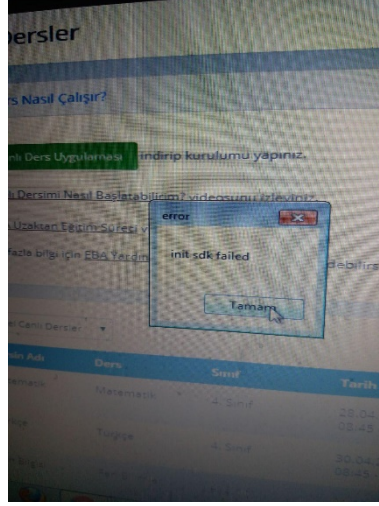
ersler

s Nasıl Çalışır?

nlı Ders Uygulaması indirip kurulumu yapınız.

Dersimi Nasıl Başlatabilirim? videosunu izleyiniz.

Uzaktan Eğitim Süreci v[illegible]

fazla bilgi için EBA Yardım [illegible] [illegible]debilirs

error

init sdk failed

Tamam

el Canlı Dersler

sin Adı | Ders | Sınıf | Tarih

Matematik | Matematik | 4. Sınıf | 28.04 08:45

Türkçe | Türkçe | 4. Sınıf | 30.04 08:45